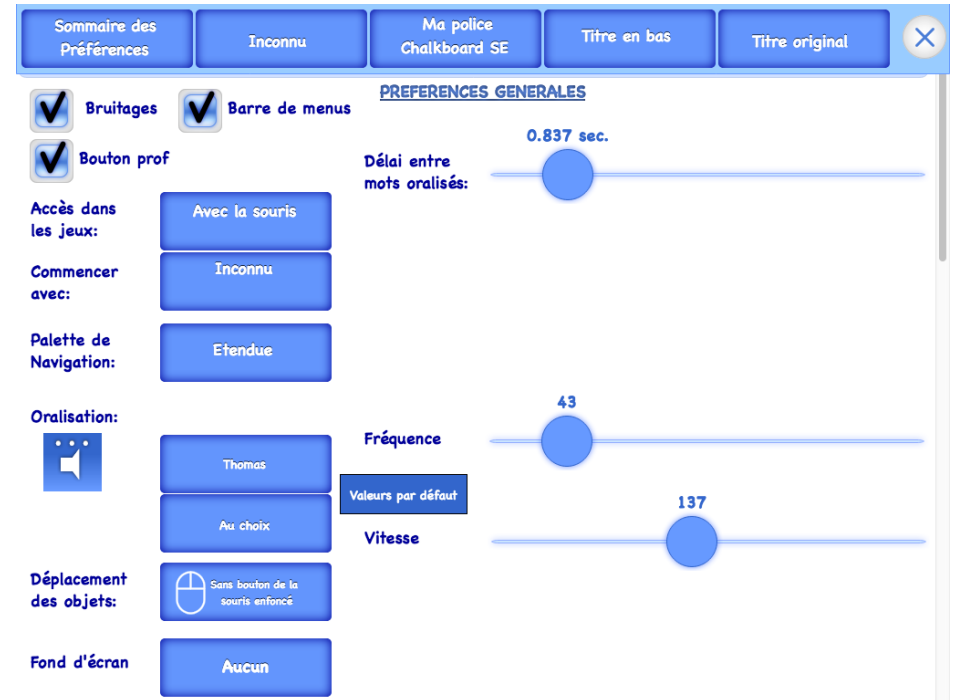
Sommaire des Préférences | Inconnu | Ma police Chalkboard SE | Titre en bas | Titre original

PREFERENCES GENERALES

Bruitages

Barre de menus

Bouton prof

0.837 sec.

Délai entre mots oralisés:

Accès dans les jeux: Avec la souris

Commencer avec: Inconnu

Palette de Navigation: Etendue

Oralisation:

43

Fréquence

Thomas

Valeurs par défaut

Au choix

137

Vitesse

Déplacement des objets: Sans bouton de la souris enfoncé

Fond d'écran Aucun